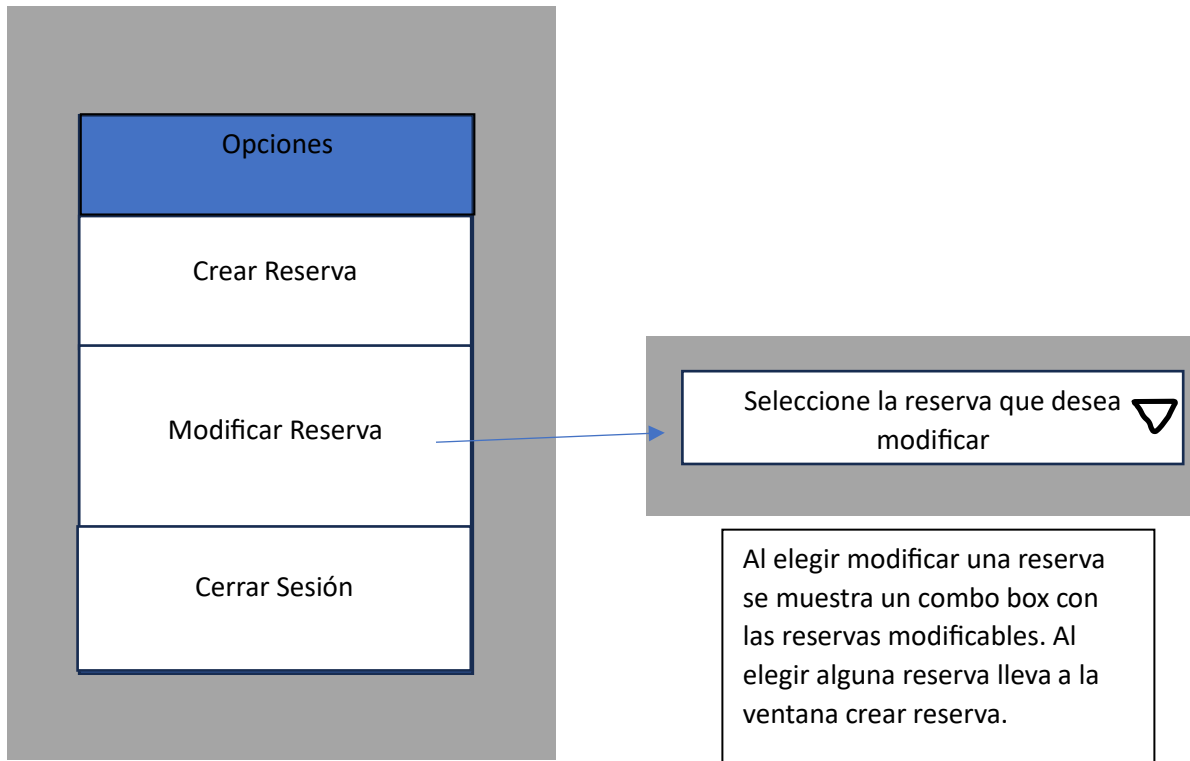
Opciones

Crear Reserva

Modificar Reserva

Cerrar Sesión

Seleccione la reserva que desea modificar

Al elegir modificar una reserva se muestra un combo box con las reservas modificables. Al elegir alguna reserva lleva a la ventana crear reserva.